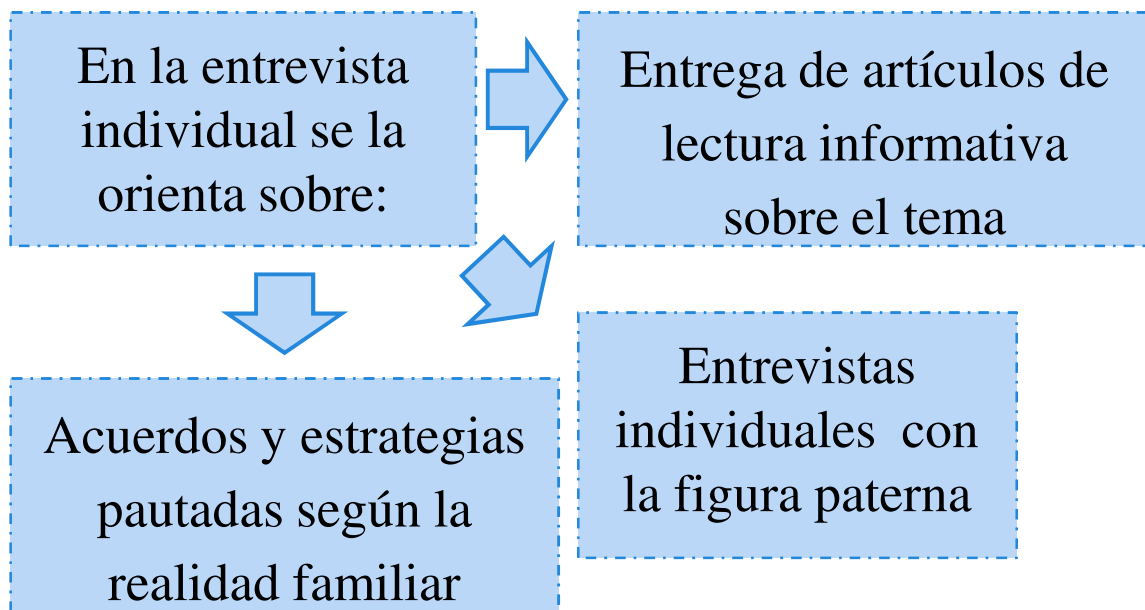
En la entrevista individual se la orienta sobre:

Entrega de artículos de lectura informativa sobre el tema

Acuerdos y estrategias pautadas según la realidad familiar

Entrevistas individuales con la figura paterna